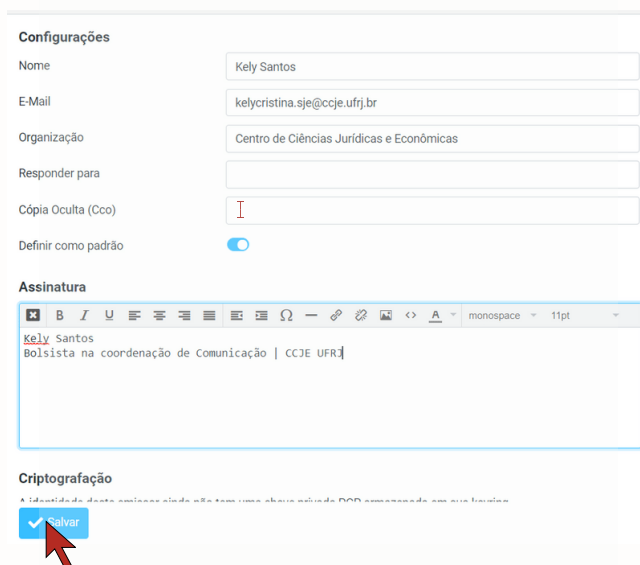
Configurações

| | |
|---|---|
| Nome | Kely Santos |
| E-Mail | kelycristina.sje@ccje.ufrj.br |
| Organização | Centro de Ciências Jurídicas e Econômicas |
| Responder para | |
| Cópia Oculta (Cco) | |
| Definir como padrão | |

Assinatura

B I U Ω A monospace 11pt

Kely Santos
Bolsista na coordenação de Comunicação | CCJE UFRJ

Criptografação

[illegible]

Salvar